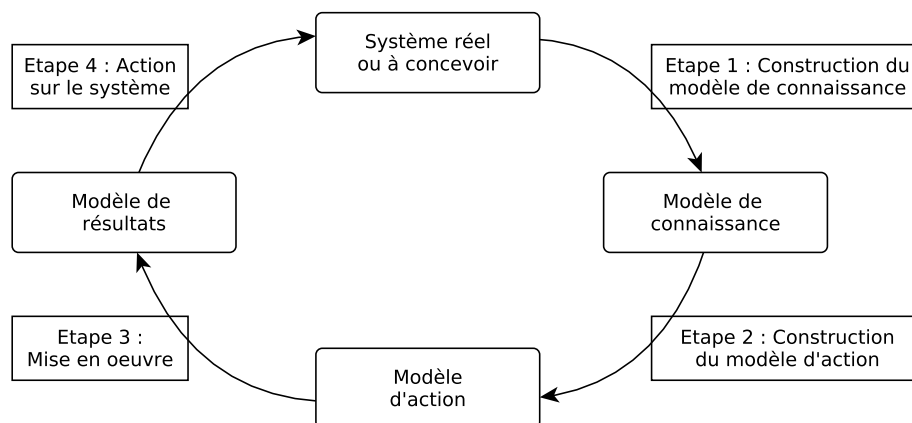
Système réel ou à concevoir

Etape 1 : Construction du modèle de connaissance

Modèle de connaissance

Etape 2 : Construction du modèle d'action

Modèle d'action

Etape 3 : Mise en oeuvre

Modèle de résultats

Etape 4 : Action sur le système